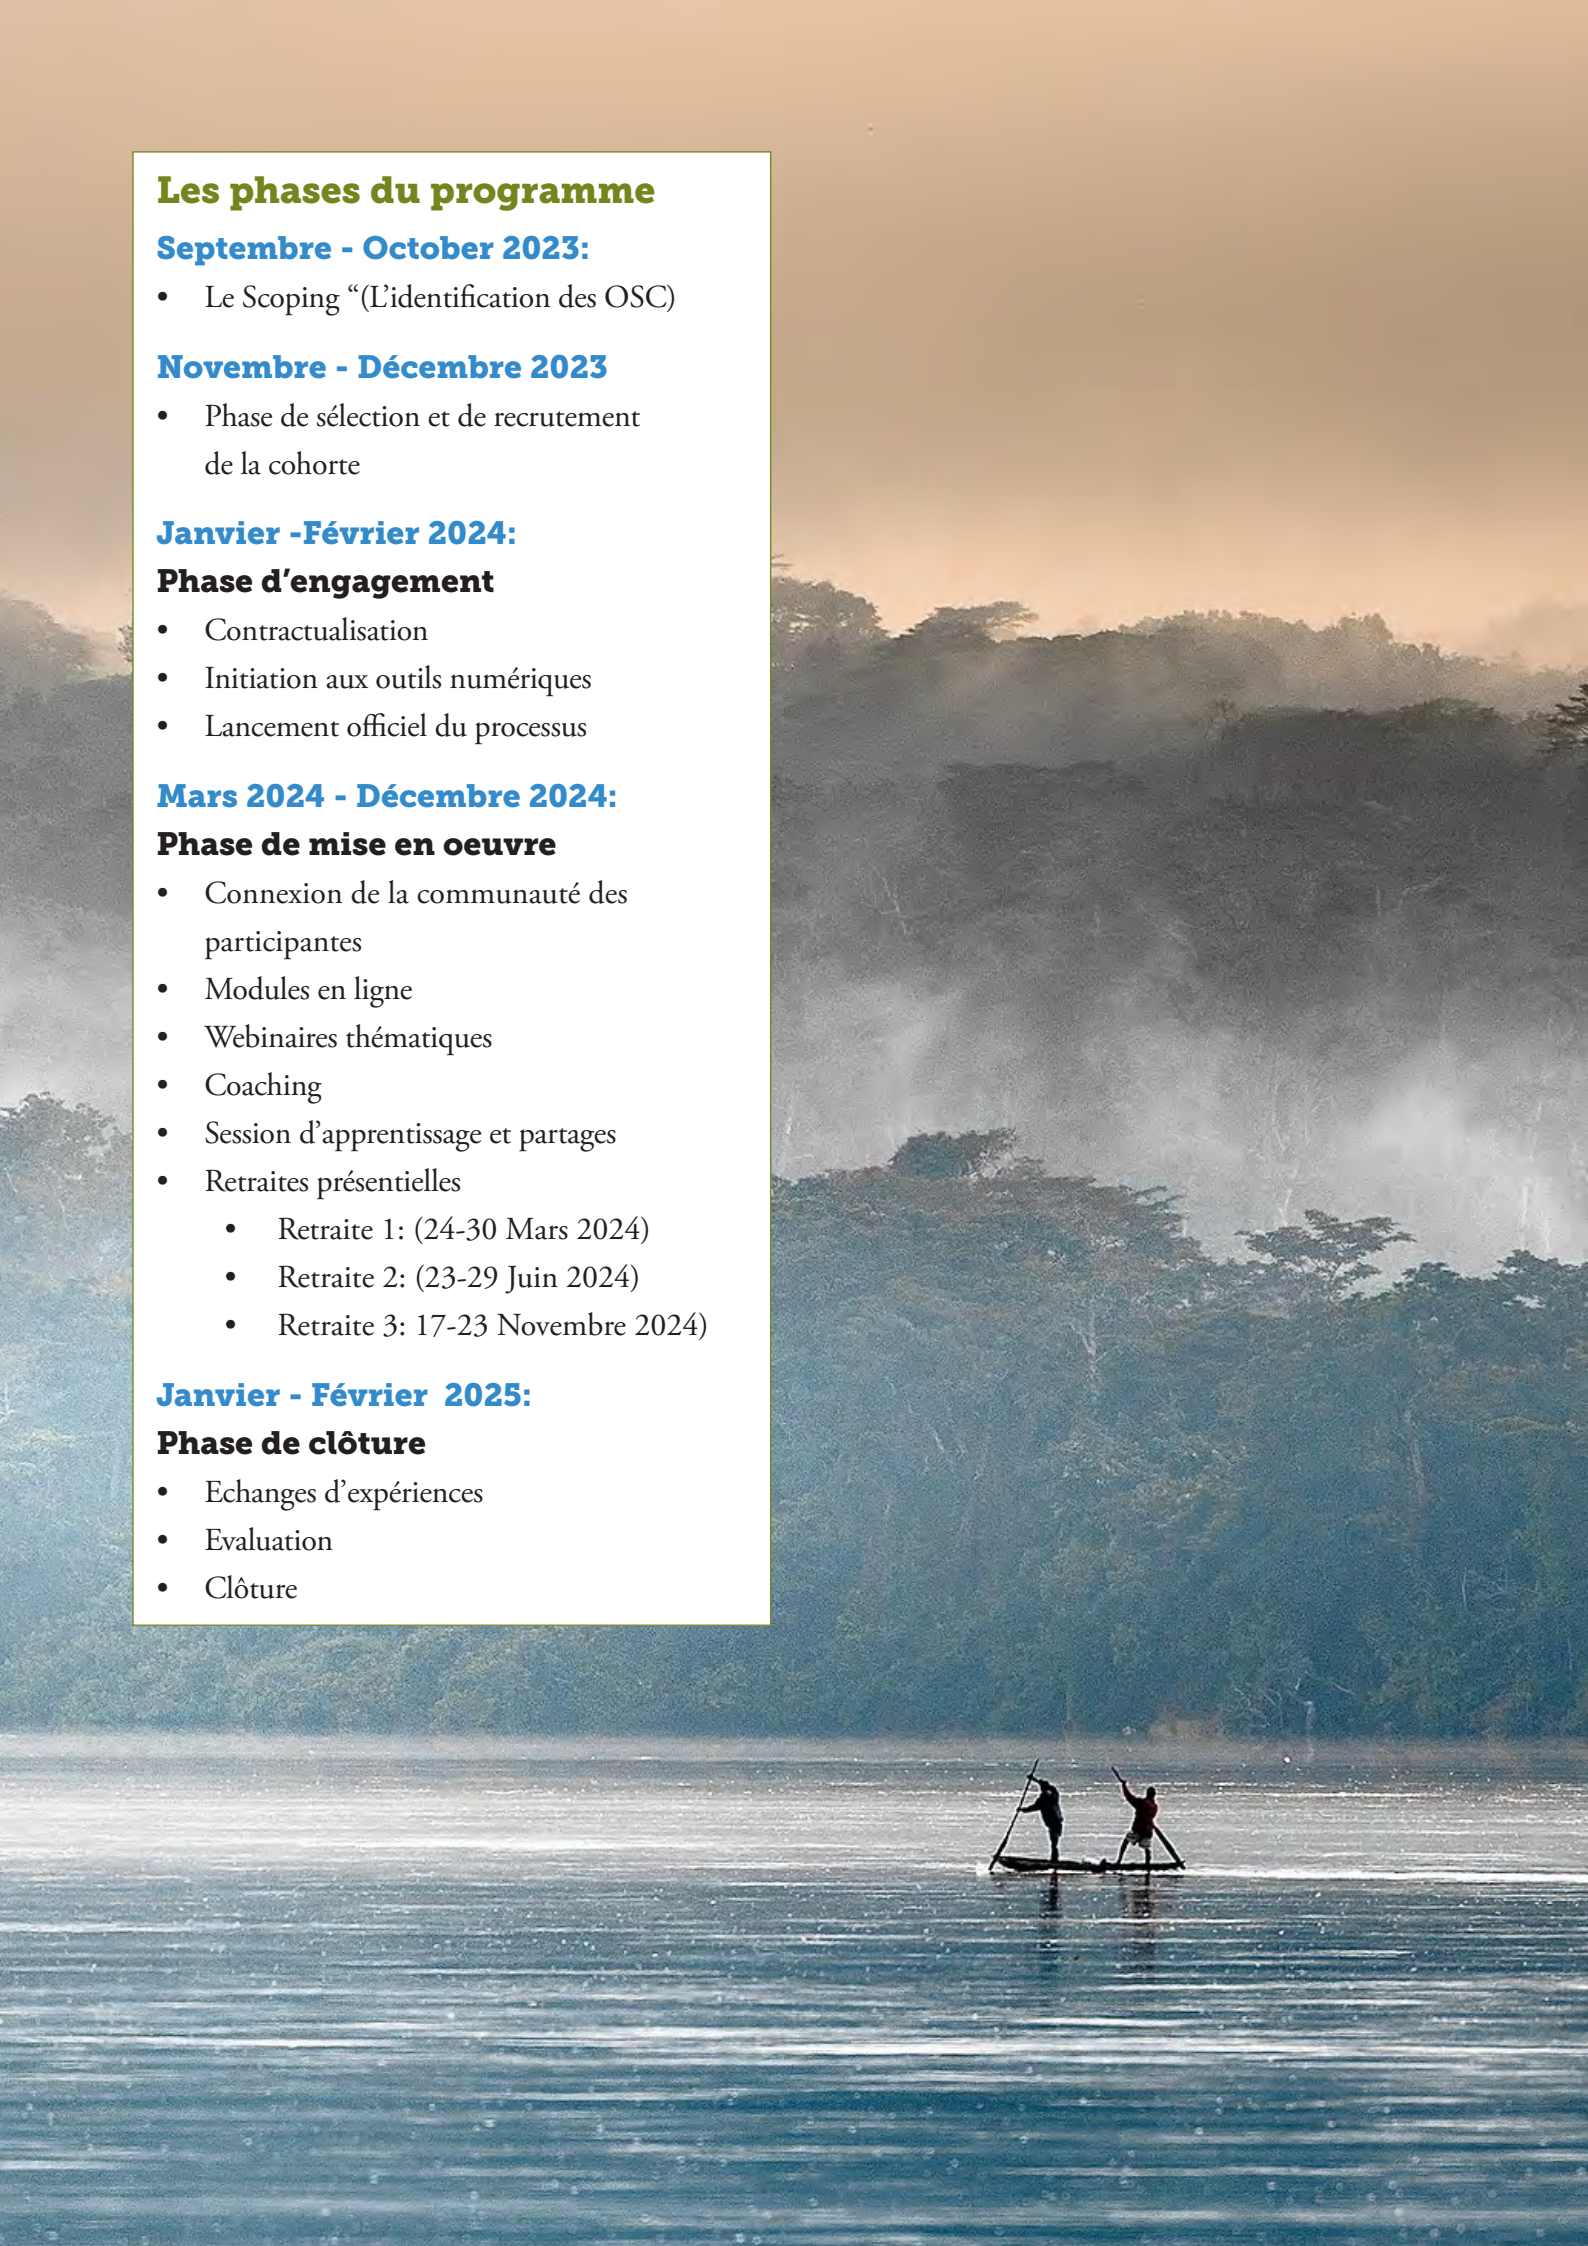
Les phases du programme

Septembre - October 2023:

- Le Scoping “(L’identification des OSC)

Novembre - Décembre 2023

- Phase de sélection et de recrutement de la cohorte

Janvier -Février 2024:

Phase d’engagement

- Contractualisation
- Initiation aux outils numériques
- Lancement officiel du processus

Mars 2024 - Décembre 2024:

Phase de mise en oeuvre

- Connexion de la communauté des participantes
- Modules en ligne
- Webinaires thématiques
- Coaching
- Session d’apprentissage et partages
- Retraites présentielles
  - Retraite 1: (24-30 Mars 2024)
  - Retraite 2: (23-29 Juin 2024)
  - Retraite 3: 17-23 Novembre 2024)

Janvier - Février 2025:

Phase de clôture

- Echanges d’expériences
- Evaluation
- Clôture